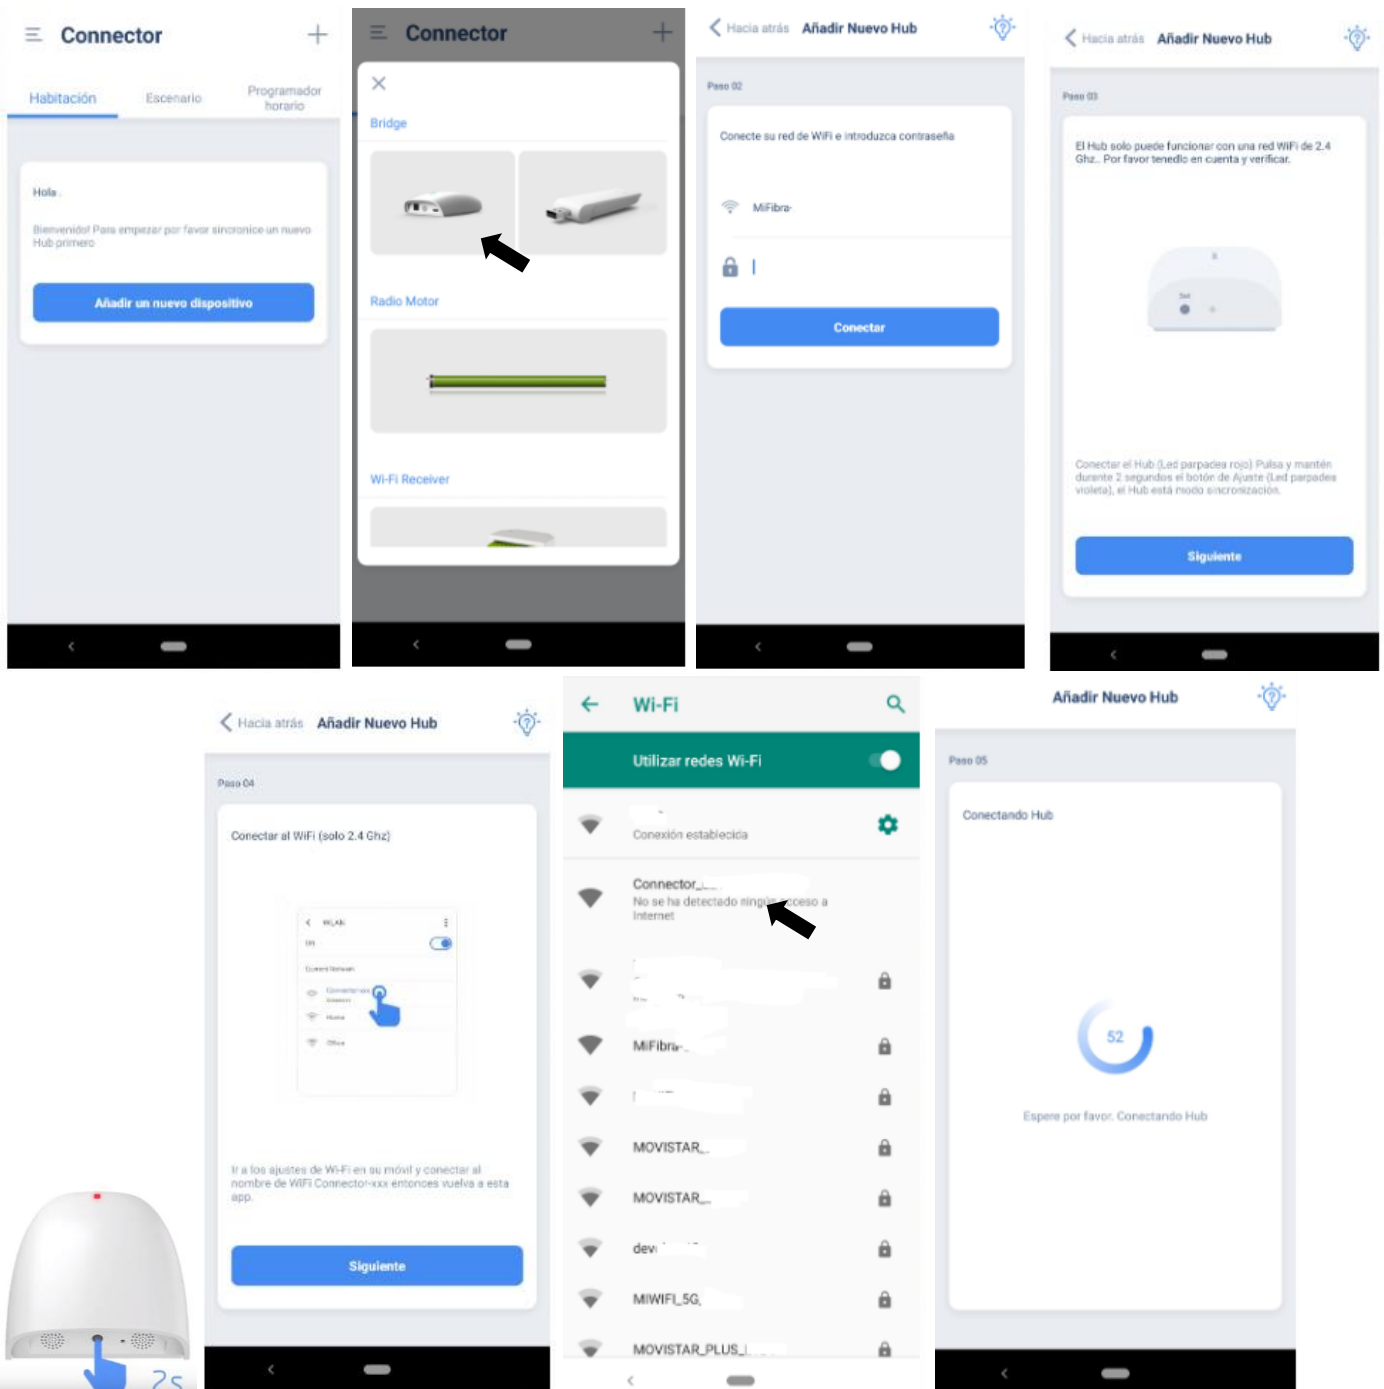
Connector

Habitación

Escenario

Programador horario

Hola .

Bienvenido! Para empezar por favor sincronice un nuevo Hub primero

Añadir un nuevo dispositivo

Connector

Bridge

Radio Motor

Wi-Fi Receiver

Hacia atrás Añadir Nuevo Hub

Paso 02

Conecte su red de WiFi e introduzca contraseña

MiFibra-

Conectar

Hacia atrás Añadir Nuevo Hub

Paso 03

El Hub solo puede funcionar con una red WiFi de 2.4 Ghz.. Por favor tenedlo en cuenta y verificar.

Conectar el Hub (Led parpadea rojo) Pulsa y mantén durante 2 segundos el botón de Ajuste (Led parpadea violeta), el Hub esta modo sincronización.

Siguiente

Hacia atrás Añadir Nuevo Hub

Paso 04

Conectar al WiFi (solo 2.4 Ghz)

WLAN

On

Current Network

Connector-xxx

Home

Office

Ir a los ajustes de Wi-Fi en su móvil y conectar al nombre de WiFi Connector-xxx entonces vuelva a esta app.

Siguiente

2s

Wi-Fi

Utilizar redes Wi-Fi

Conexión establecida

Connector_

No se ha detectado ningún acceso a Internet

MiFibra-

MOVISTAR_

MOVISTAR_

dev

MIWIFI_5G

MOVISTAR_PLUS_

Añadir Nuevo Hub

Paso 05

Conectando Hub

52

Espere por favor. Conectando Hub